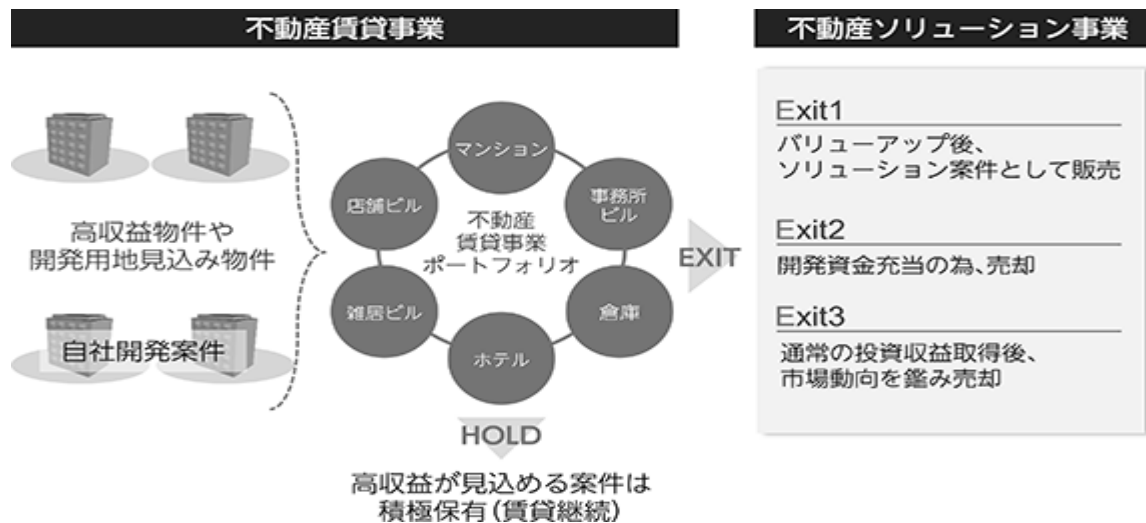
不動産賃貸事業

不動産ソリューション事業

高収益物件や
開発用地見込み物件

自社開発案件

マンション

事務所ビル

倉庫

ホテル

雑居ビル

店舗ビル

不動産
賃貸事業
ポートフォリオ

EXIT

HOLD

高収益が見込める案件は
積極保有(賃貸継続)

Exit1
バリューアップ後、
ソリューション案件として販売

Exit2
開発資金充当の為、売却

Exit3
通常の投資収益取得後、
市場動向を鑑み売却